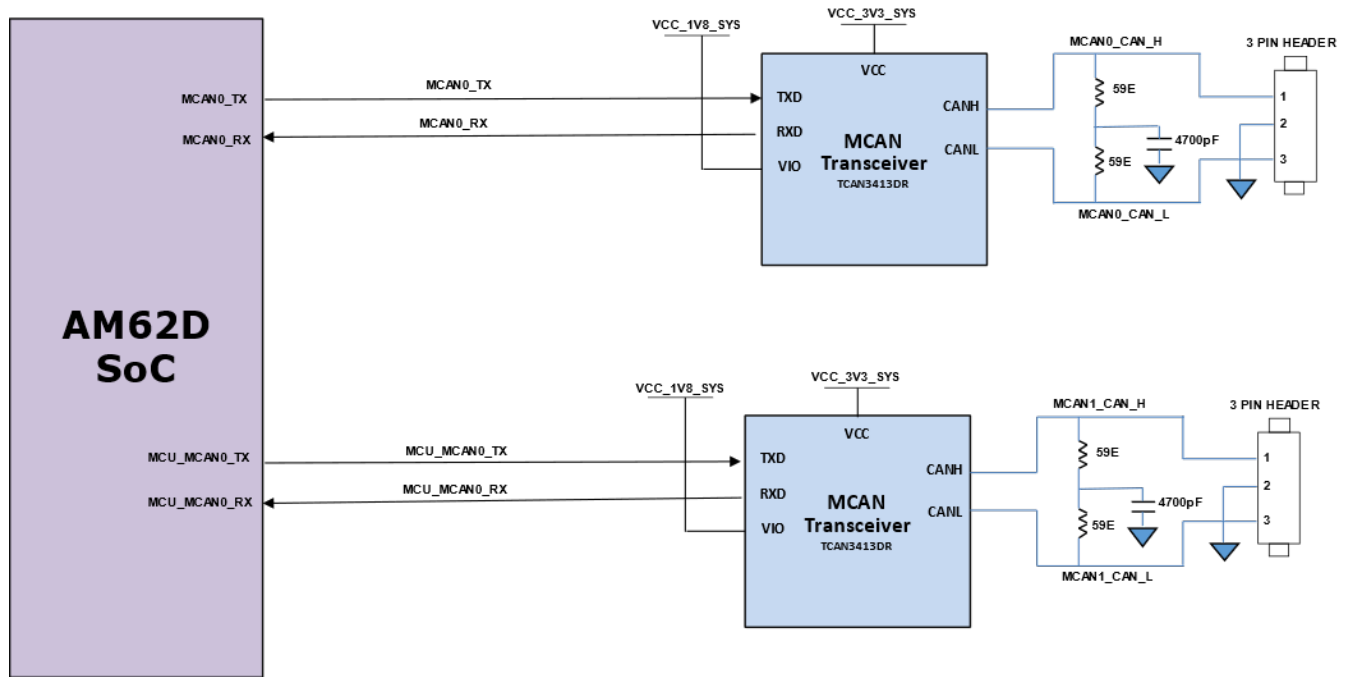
AM62D
SoC

MCAN0_TX
MCAN0_RX

VCC_1V8_SYS
VCC_3V3_SYS

MCAN0_TX
MCAN0_RX

VCC
TXD
RXD
VIO
CANH
CANL
MCAN
Transceiver
TCAN3413DR

MCAN0_CAN_H
59E
4700pF
59E
MCAN0_CAN_L

3 PIN HEADER
1
2
3

MCU_MCAN0_TX
MCU_MCAN0_RX

VCC_1V8_SYS
VCC_3V3_SYS

MCU_MCAN0_TX
MCU_MCAN0_RX

VCC
TXD
RXD
VIO
CANH
CANL
MCAN
Transceiver
TCAN3413DR

MCAN1_CAN_H
59E
4700pF
59E
MCAN1_CAN_L

3 PIN HEADER
1
2
3